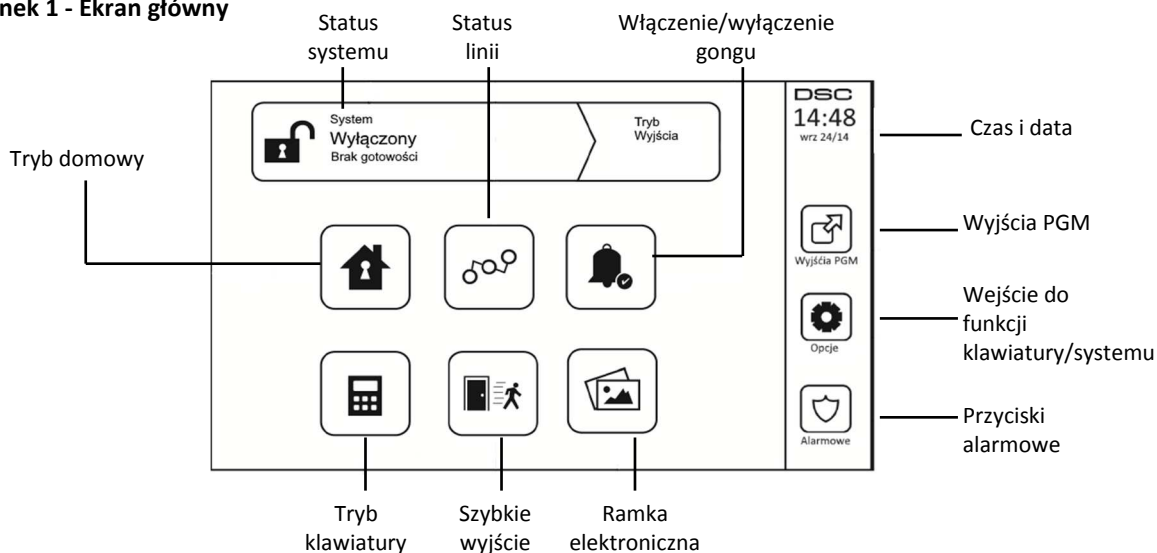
nek 1 - Ekran główny

Status systemu

Status linii

Włączenie/wyłączenie gongu

System
Wyłączony
Brak gotowości

Tryb
Wyjścia

DSC
14:48
wrz 24/14

Czas i data

Tryb domowy

Wyjścia PGM

Wyjścia PGM

Wejście do funkcji klawiatury/systemu

Opcje

Alarmowe

Przyciski alarmowe

Tryb klawiatury

Szybkie wyjście

Ramka elektroniczna